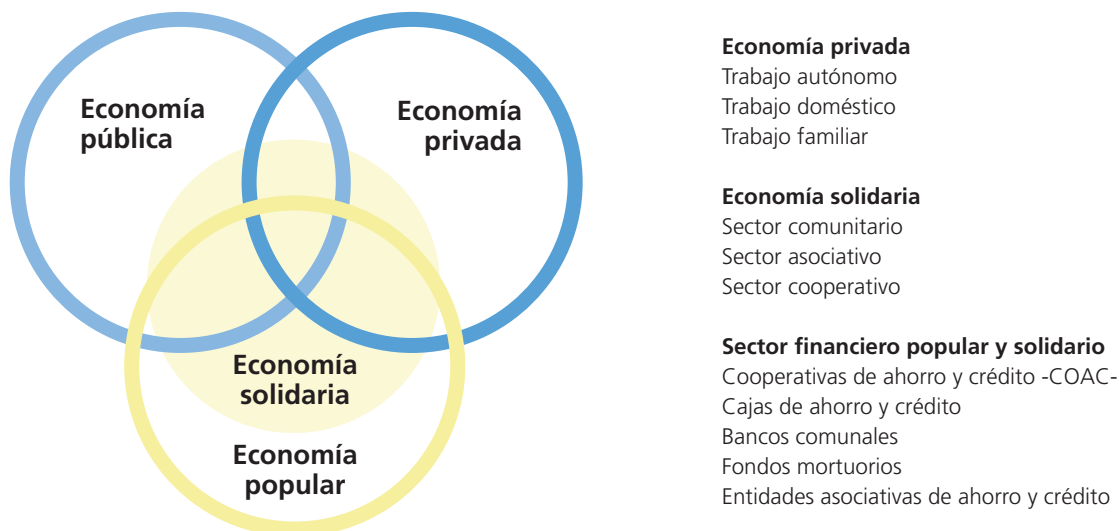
Economía pública

Economía privada

Economía solidaria

Economía popular

**Economía privada**
Trabajo autónomo
Trabajo doméstico
Trabajo familiar

**Economía solidaria**
Sector comunitario
Sector asociativo
Sector cooperativo

**Sector financiero popular y solidario**
Cooperativas de ahorro y crédito -COAC-
Cajas de ahorro y crédito
Bancos comunales
Fondos mortuorios
Entidades asociativas de ahorro y crédito